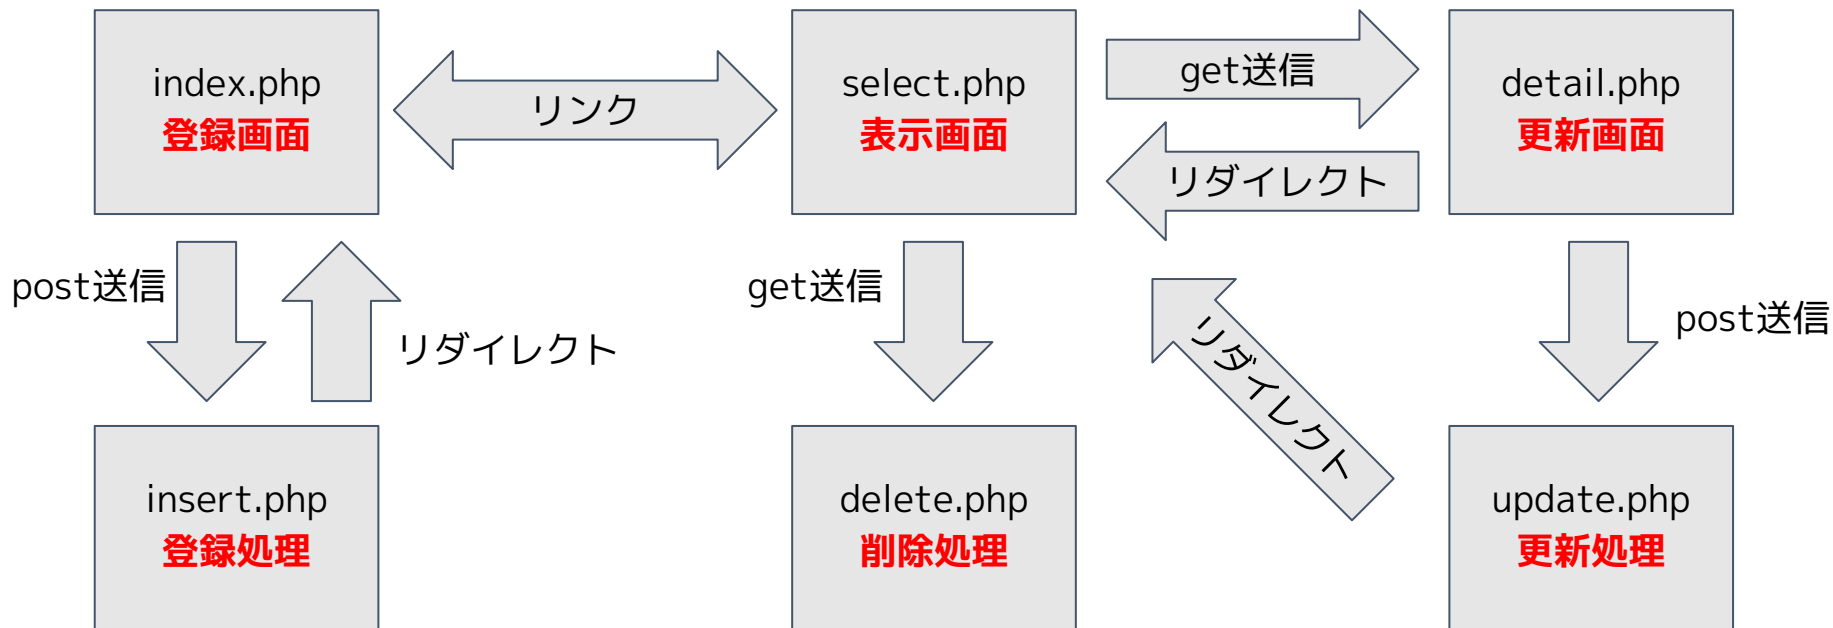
index.php
登録画面

リンク

select.php
表示画面

get送信

detail.php
更新画面

リダイレクト

post送信

リダイレクト

get送信

リダイレクト

post送信

insert.php
登録処理

delete.php
削除処理

update.php
更新処理